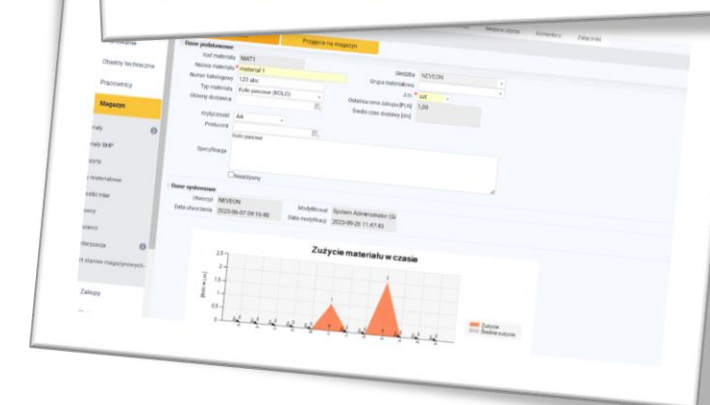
Przyjęcie na magazyn
Miejsca użycia
Komentarze
Załączniki
Obiekty techniczne
Pracownicy
Magazyn
Zakupy
Dane podstawowe
Kod materiału MAT1
Nazwa materiału material 1
Numer katalogowy 123 abc
Typ materiału Koło pasowe (KOLO)
Główny dostawca
Kryticzność AA
Producent
Koło pasowe
Specyfikacja
Nieaktywny
Siedziba NEVEON
Grupa materiałowa
J.m. szt
Ostatnia cena zakupu [PLN] 1,00
Średni czas dostawy [dni]
Dane systemowe
Utworzył NEVEON
Data utworzenia 2023-06-07 09:16:46
Modyfikował System Administrator
Data modyfikacji 2023-09-26 11:47:40
Zużycie materiału w czasie
Zużycie
Średnie zużycie
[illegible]